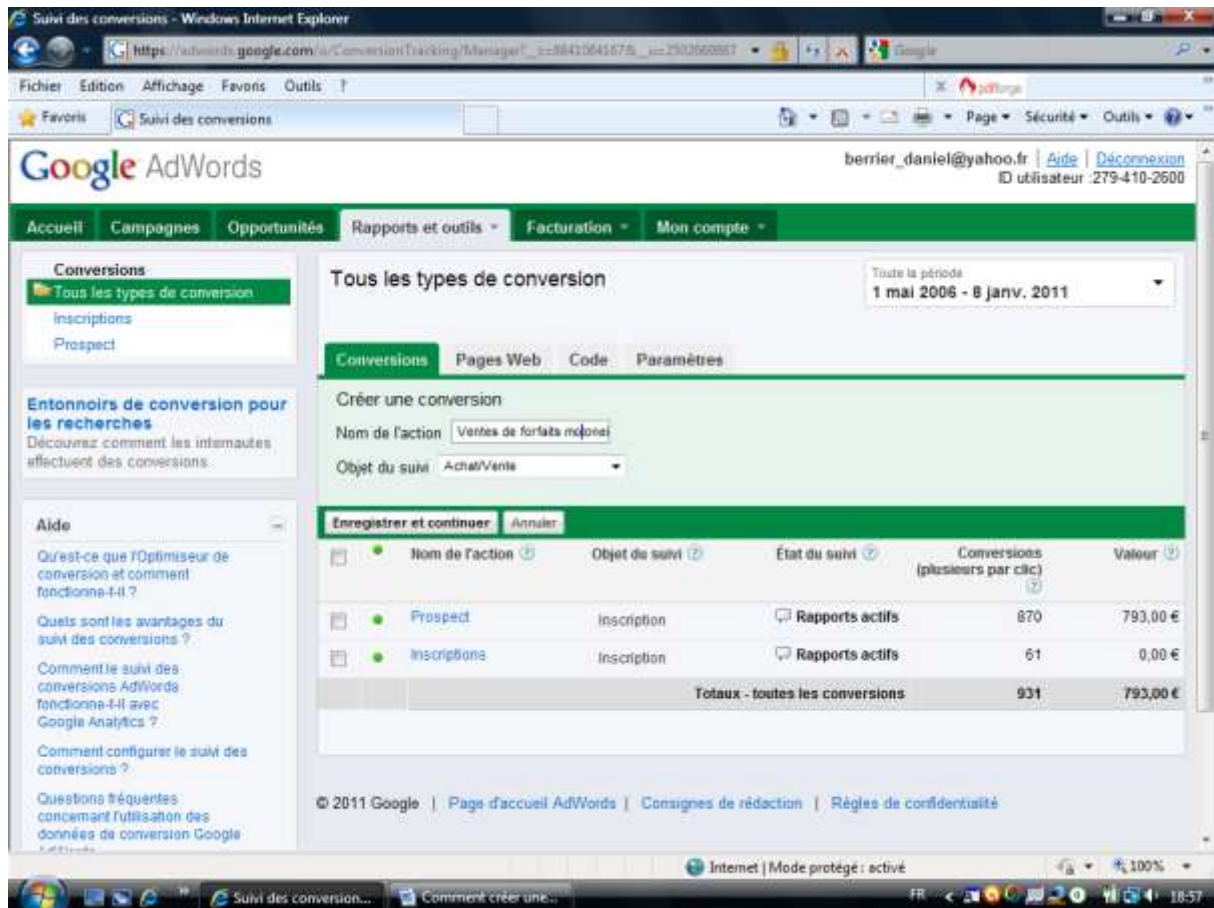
Suivi des conversions - Windows Internet Explorer

https://adwords.google.com/o/ConversionTracking/Manager?__c=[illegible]

Google

Fichier Edition Affichage Favoris Outils ?

pdfforge

Favoris | Suivi des conversions

Page ▾ Sécurité ▾ Outils ▾

Google AdWords

berrier_daniel@yahoo.fr | Aide | Déconnexion
ID utilisateur :279-410-2600

Accueil | Campagnes | Opportunités | Rapports et outils ▾ | Facturation ▾ | Mon compte ▾

Conversions
Tous les types de conversion
Inscriptions
Prospect

Entonnoirs de conversion pour les recherches
Découvrez comment les internautes effectuent des conversions

Aide

Qu'est-ce que l'Optimiseur de conversion et comment fonctionne-t-il ?

Quels sont les avantages du suivi des conversions ?

Comment le suivi des conversions AdWords fonctionne-t-il avec Google Analytics ?

Comment configurer le suivi des conversions ?

Questions fréquentes concernant l'utilisation des données de conversion Google

Tous les types de conversion

Toute la période
1 mai 2006 - 8 janv. 2011

Conversions | Pages Web | Code | Paramètres

Créer une conversion

Nom de l'action: Ventes de forfaits mobnei

Objet du suivi: Achat/Vente

Enregistrer et continuer | Annuler

| | | Nom de l'action | Objet du suivi | État du suivi | Conversions (plusieurs par clic) | Valeur |
|---|---|---|---|---|---|---|
| | ● | Prospect | Inscription | Rapports actifs | 870 | 793,00 € |
| | ● | Inscriptions | Inscription | Rapports actifs | 61 | 0,00 € |
| | | | | Totaux - toutes les conversions | 931 | 793,00 € |

© 2011 Google | Page d'accueil AdWords | Consignes de rédaction | Règles de confidentialité

Internet | Mode protégé : activé | 100%

Suivi des conversion... | Comment créer une...

FR 18:57